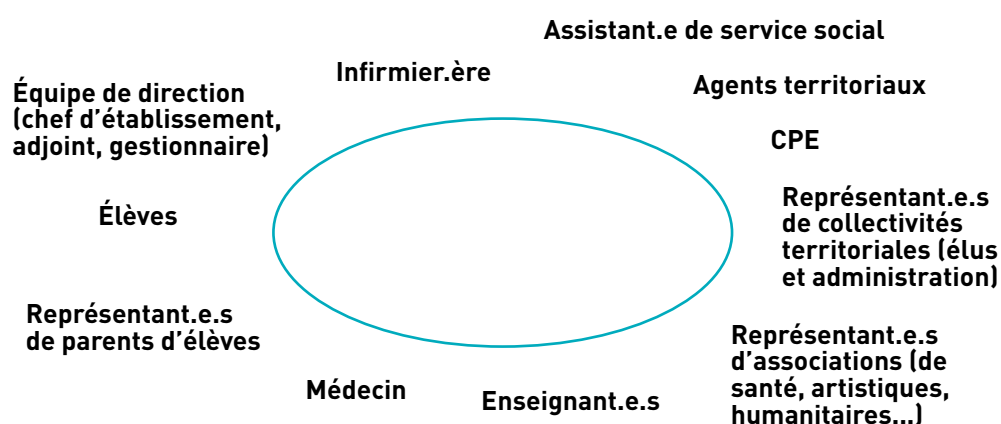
Assistant.e de service social

Infirmier.ère

Agents territoriaux

Équipe de direction (chef d'établissement, adjoint, gestionnaire)

CPE

Élèves

Représentant.e.s de collectivités territoriales (élus et administration)

Représentant.e.s de parents d'élèves

Représentant.e.s d'associations (de santé, artistiques, humanitaires...)

Médecin

Enseignant.e.s